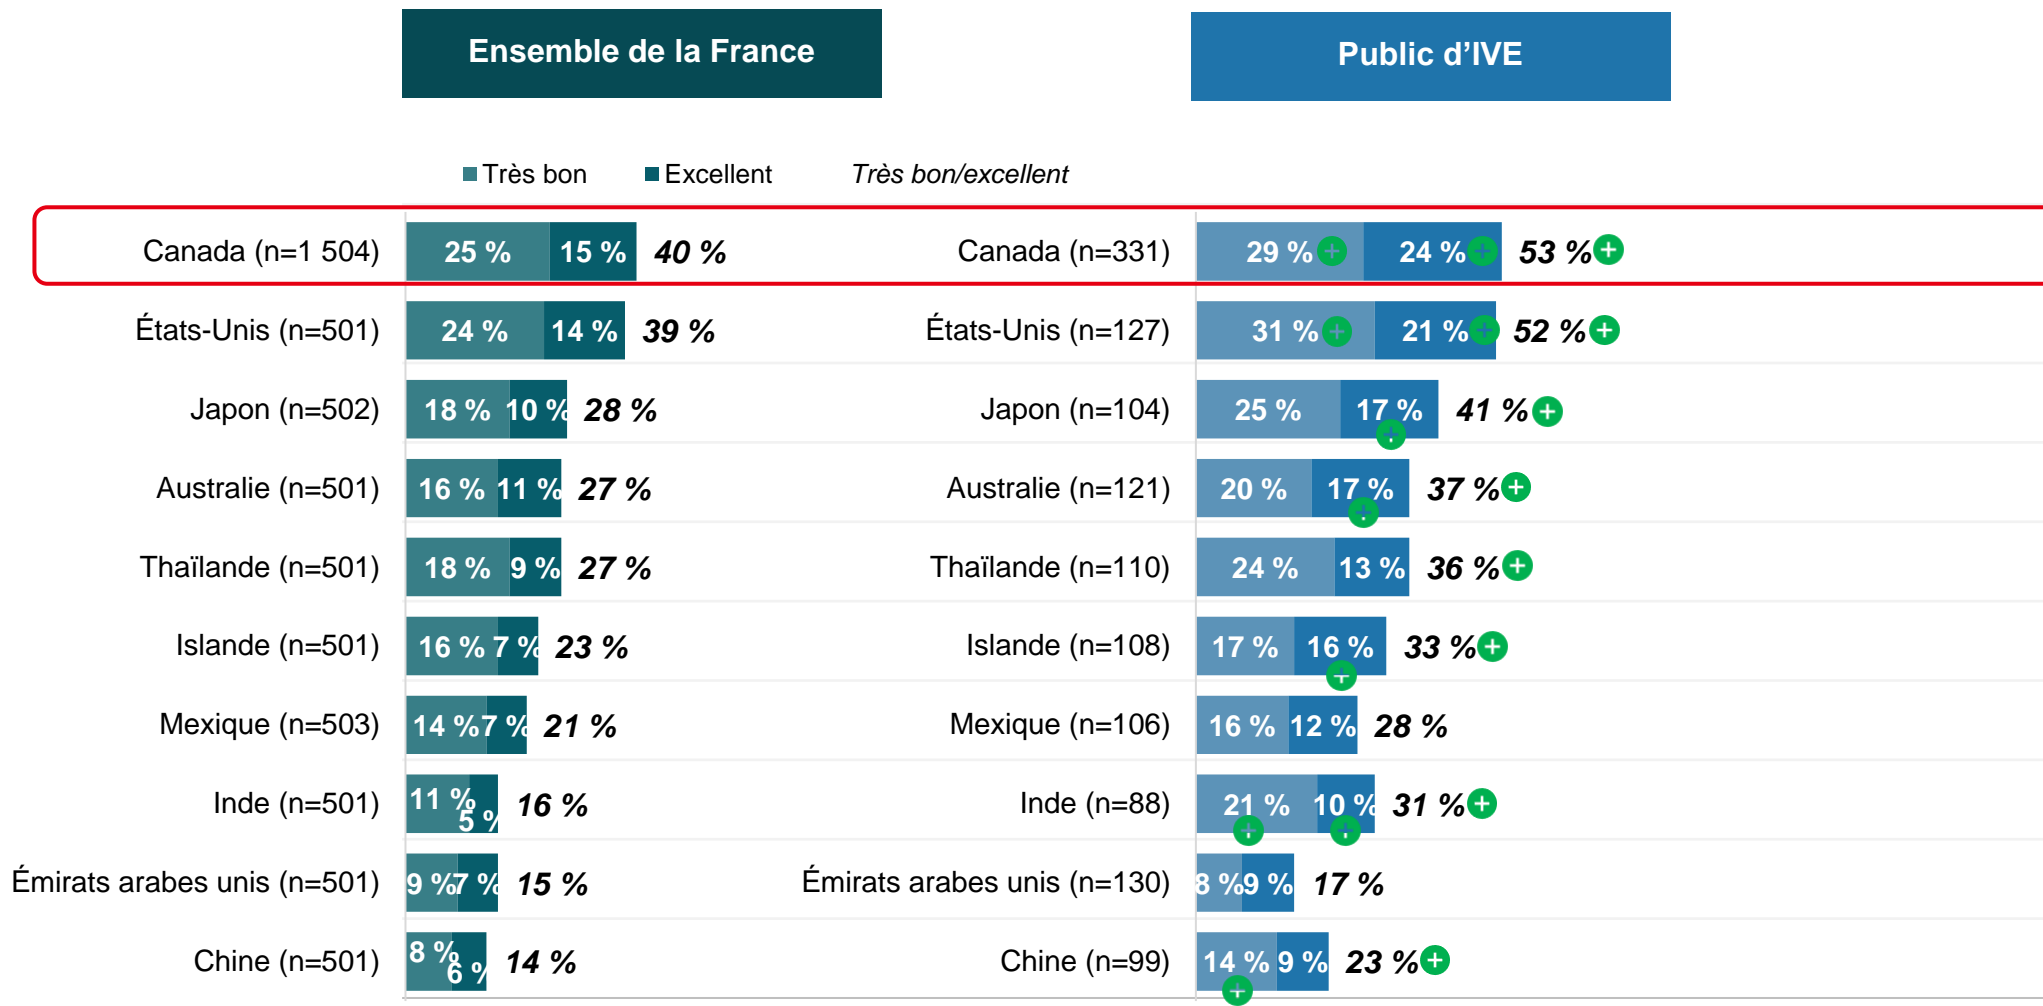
Ensemble de la France

Public d’IVE

Très bon Excellent Très bon/excellent

| | Très bon | Excellent | Très bon/excellent |
|---|---|---|---|
| Canada (n=1 504) | 25 % | 15 % | 40 % |
| États-Unis (n=501) | 24 % | 14 % | 39 % |
| Japon (n=502) | 18 % | 10 % | 28 % |
| Australie (n=501) | 16 % | 11 % | 27 % |
| Thaïlande (n=501) | 18 % | 9 % | 27 % |
| Islande (n=501) | 16 % | 7 % | 23 % |
| Mexique (n=503) | 14 % | 7 % | 21 % |
| Inde (n=501) | 11 % | 5 % | 16 % |
| Émirats arabes unis (n=501) | 9 % | 7 % | 15 % |
| Chine (n=501) | 8 % | 6 % | 14 % |

| | Très bon | Excellent | Très bon/excellent |
|---|---|---|---|
| Canada (n=331) | 29 % | 24 % | 53 % |
| États-Unis (n=127) | 31 % | 21 % | 52 % |
| Japon (n=104) | 25 % | 17 % | 41 % |
| Australie (n=121) | 20 % | 17 % | 37 % |
| Thaïlande (n=110) | 24 % | 13 % | 36 % |
| Islande (n=108) | 17 % | 16 % | 33 % |
| Mexique (n=106) | 16 % | 12 % | 28 % |
| Inde (n=88) | 21 % | 10 % | 31 % |
| Émirats arabes unis (n=130) | 8 % | 9 % | 17 % |
| Chine (n=99) | 14 % | 9 % | 23 % |